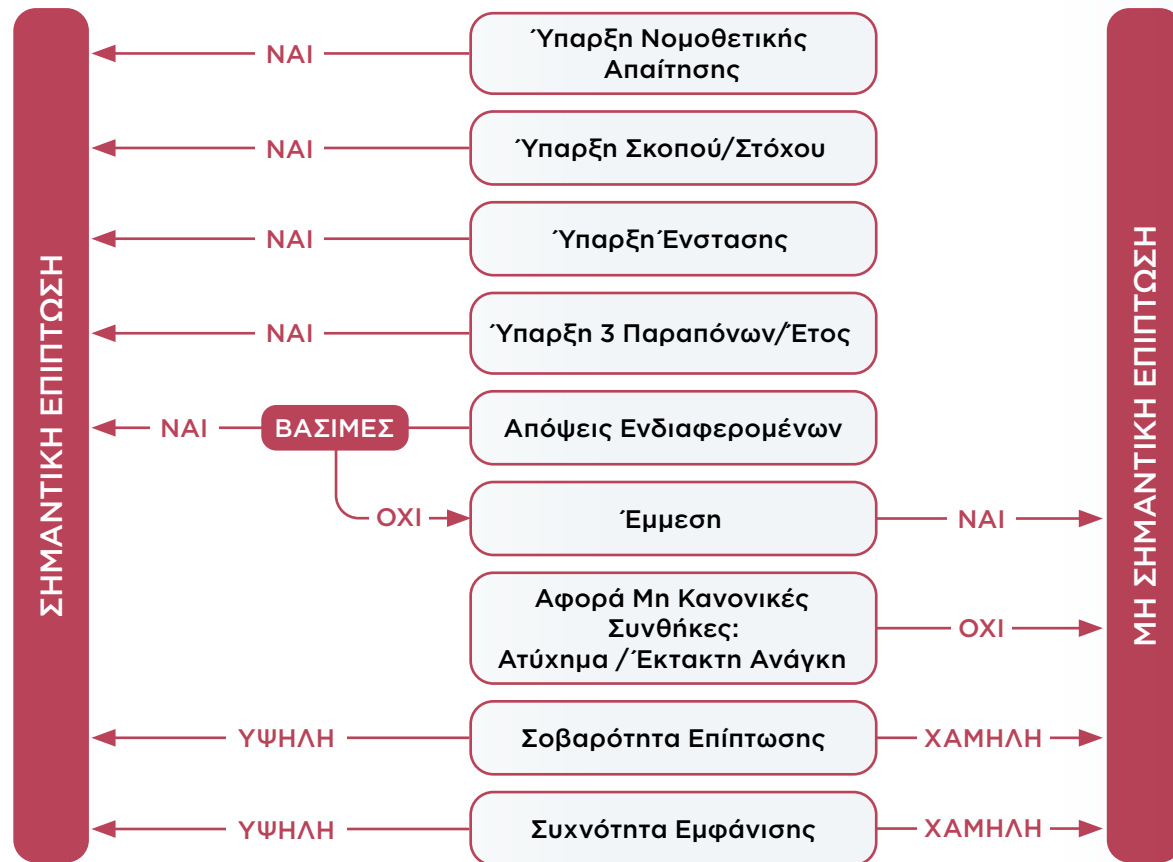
ΣΗΜΑΝΤΙΚΗ ΕΠΙΠΤΩΣΗ

ΝΑΙ
Ύπαρξη Νομοθετικής Απαίτησης

ΝΑΙ
Ύπαρξη Σκοπού/Στόχου

ΝΑΙ
Ύπαρξη Ένστασης

ΝΑΙ
Ύπαρξη 3 Παραπόνων/Έτος

ΝΑΙ
ΒΑΣΙΜΕΣ
Απόψεις Ενδιαφερομένων

ΟΧΙ
Έμμεση
ΝΑΙ

Αφορά Μη Κανονικές Συνθήκες: Ατύχημα / Έκτακτη Ανάγκη
ΟΧΙ

ΥΨΗΛΗ
Σοβαρότητα Επίπτωσης
ΧΑΜΗΛΗ

ΥΨΗΛΗ
Συχνότητα Εμφάνισης
ΧΑΜΗΛΗ

ΜΗ ΣΗΜΑΝΤΙΚΗ ΕΠΙΠΤΩΣΗ